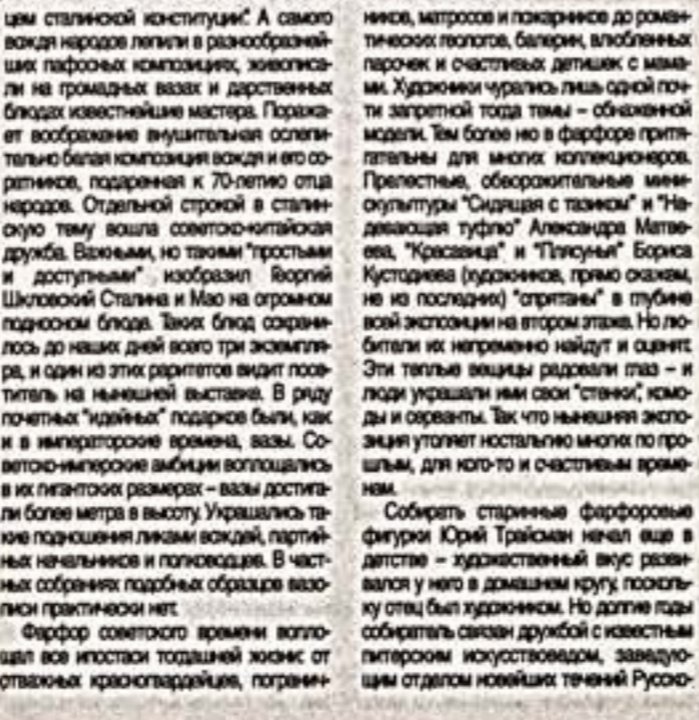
цем сталинской конституции". А самого вождя народов лепили в разнообразнейших пафосных композициях, живописали на громадных вазах и дарственных блюдах известнейшие мастера. Поражает воображение внушительная ослепительно белая композиция вождя и его соратников, подаренная к 70-летию отца народов. Отдельной строкой в сталинскую тему вошла советско-китайская дружба. Важными, но такими "простыми и доступными" изобразил Георгий Шкловский Сталина и Мао на огромном подносном блюде. Таких блюд сохранилось до наших дней всего три экземпляра, и один из этих раритетов видит посетитель на нынешней выставке. В ряду почетных "идейных" подарков были, как и в императорские времена, вазы. Советско-имперские амбиции воплощались в их гигантских размерах – вазы достигали более метра в высоту. Украшались такие подношения ликами вождей, партийных начальников и полководцев. В частных собраниях подобных образцов вазописи практически нет.

Фарфор советского времени воплощал все ипостаси тогдашней жизни: от отважных красногвардейцев, пограничников, матросов и пожарников до романтических геологов, балерин, влюбленных парочек и счастливых детишек с мамами. Художники чурались лишь одной почти запретной тогда темы – обнаженной модели. Тем более но в фарфоре притягательны для многих коллекционеров. Прелестные, обворожительные миниатюры "Сидящая с тазиком" и "Надевающая туфлю" Александра Матвеева, "Красавица" и "Плясунья" Бориса Кустодиева (художников, прямо скажем, не из последних) "спрятаны" в глубине всей экспозиции на втором этаже. Но любители их непременно найдут и оценят. Эти теплые вещицы радовали глаз – и люди украшали ими свои "стенки", комоды и серванты. Так что нынешняя экспозиция утоляет ностальгию многих по прошлым, для кого-то и счастливым временам.

Собирать старинные фарфоровые фигурки Юрий Трайсман начал еще в детстве – художественный вкус развивался у него в домашнем кругу, поскольку отец был художником. Но долгие годы собиратель связан дружбой с известным питерским искусствоведом, заведующим отделом новейших течений Русско-